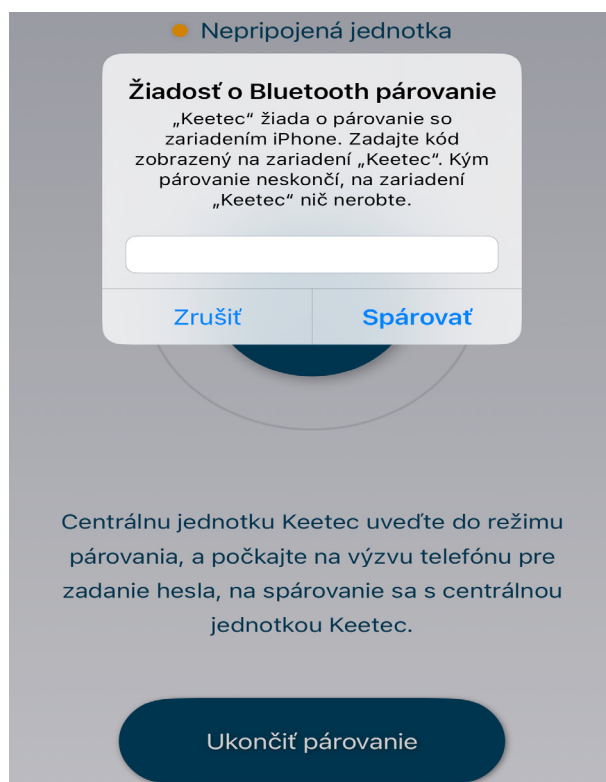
Nepripojená jednotka

Žiadosť o Bluetooth párovanie

„Keetec“ žiada o párovanie so zariadením iPhone. Zadajte kód zobrazený na zariadení „Keetec“. Kým párovanie neskončí, na zariadení „Keetec“ nič nerobte.

Zrušiť

Spárovať

Centrálnu jednotku Keetec uveďte do režimu párovania, a počkajte na výzvu telefónu pre zadanie hesla, na spárovanie sa s centrálnou jednotkou Keetec.

Ukončiť párovanie